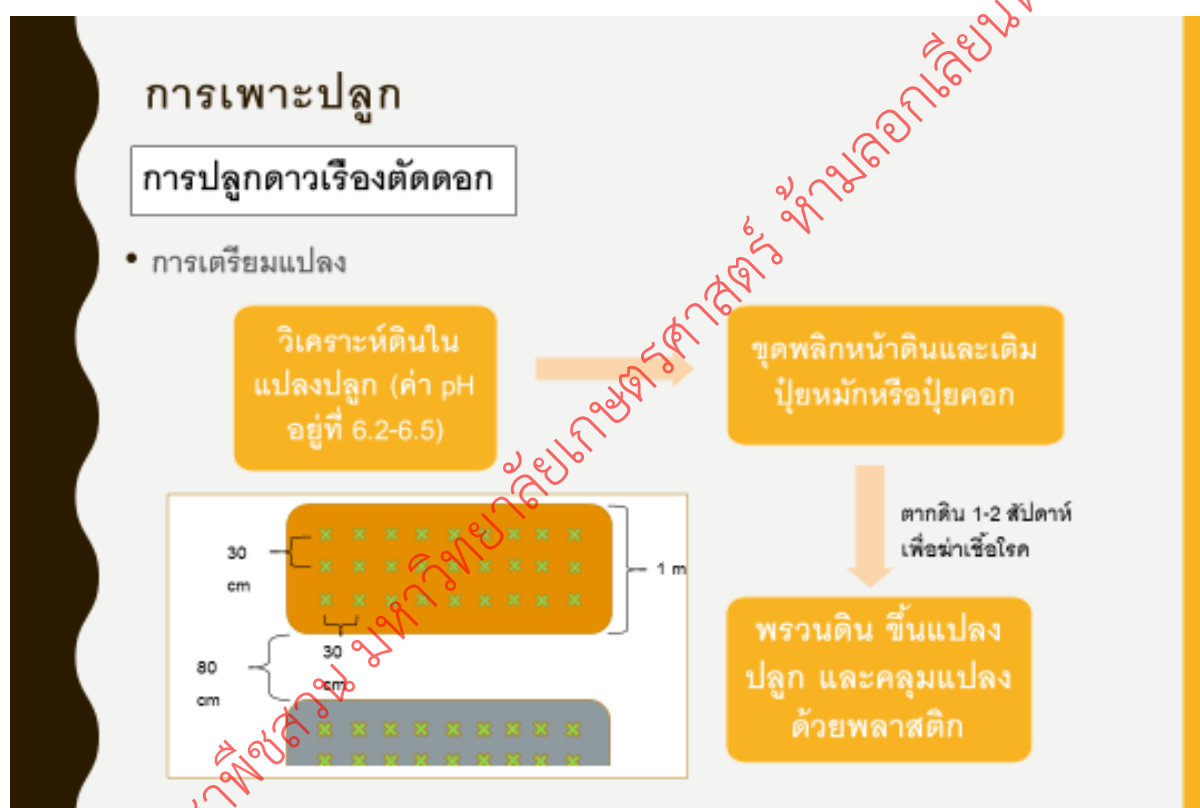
การเพาะปลูก

การปลูกดาวเรืองตัดดอก

• การเตรียมแปลง

วิเคราะห์ดินในแปลงปลูก (ค่า pH อยู่ที่ 6.2-6.5)

ขุดพลิกหน้าดินและเติมปุ๋ยหมักหรือปุ๋ยคอก

ตากดิน 1-2 สัปดาห์เพื่อฆ่าเชื้อโรค

พรวนดิน ขึ้นแปลงปลูก และคลุมแปลงด้วยพลาสติก

30 cm

1 m

30 cm

80 cm

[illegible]าพืชสวน มหาวิทยาลัยเกษตรศาสตร์ ห้ามลอกเลียนแ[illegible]